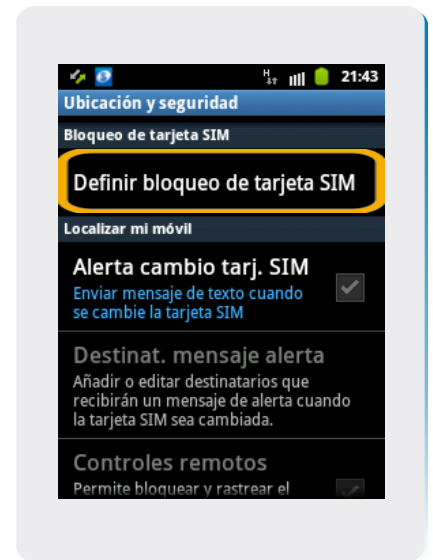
21:43

Ubicación y seguridad

Bloqueo de tarjeta SIM

Definir bloqueo de tarjeta SIM

Localizar mi móvil

Alerta cambio tarj. SIM

Enviar mensaje de texto cuando se cambie la tarjeta SIM

Destinat. mensaje alerta

Añadir o editar destinatarios que recibirán un mensaje de alerta cuando la tarjeta SIM sea cambiada.

Controles remotos

Permite bloquear y rastrear el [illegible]